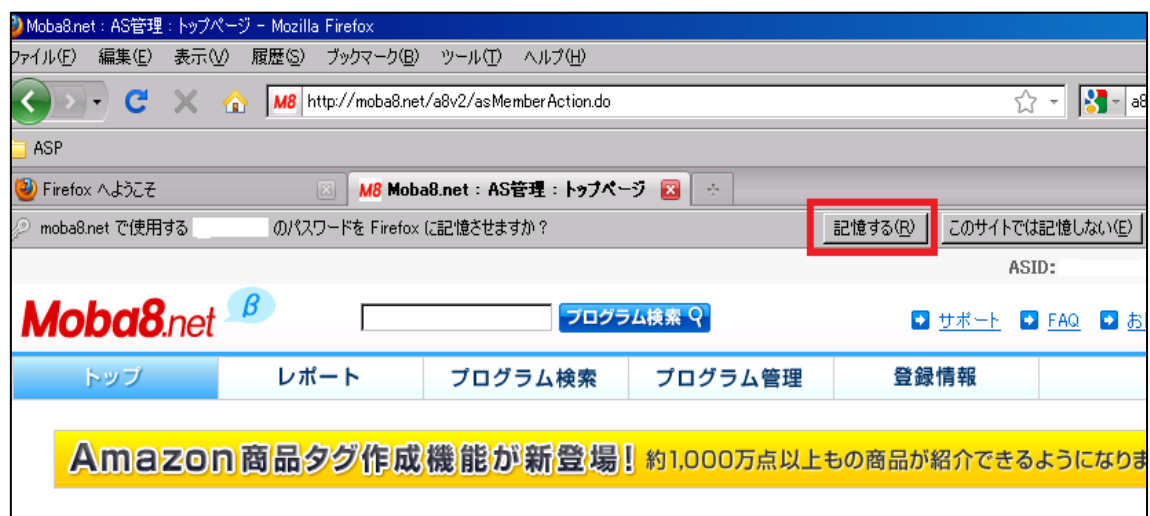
Moba8.net : AS管理 : トップページ - Mozilla Firefox

ファイル(F) 編集(E) 表示(V) 履歴(S) ブックマーク(B) ツール(T) ヘルプ(H)

M8 http://moba8.net/a8v2/asMemberAction.do

ASP

Firefox へようこそ

M8 Moba8.net : AS管理 : トップページ

moba8.net で使用する のパスワードを Firefox に記憶させますか？

記憶する(R)

このサイトでは記憶しない(E)

ASID:

Moba8.net β

プログラム検索

サポート FAQ お

| トップ | レポート | プログラム検索 | プログラム管理 | 登録情報 |
|---|---|---|---|---|

Amazon商品タグ作成機能が新登場! 約1,000万点以上もの商品が紹介できるようになりま